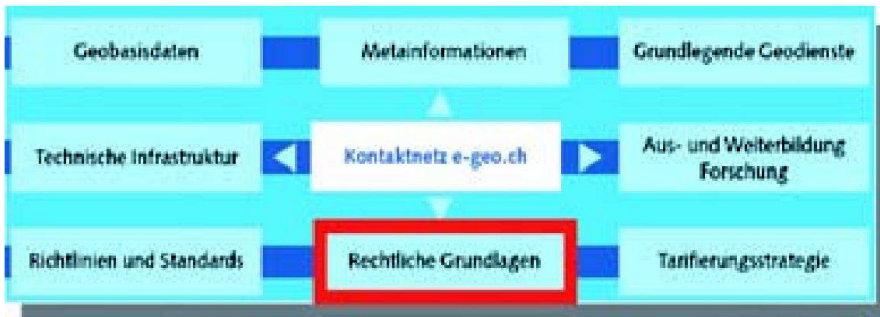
Geobasisdaten

Metainformationen

Grundlegende Geodienste

Technische Infrastruktur

Kontaktnetz e-geo.ch

Aus- und Weiterbildung Forschung

Richtlinien und Standards

Rechtliche Grundlagen

Tarifierungsstrategie